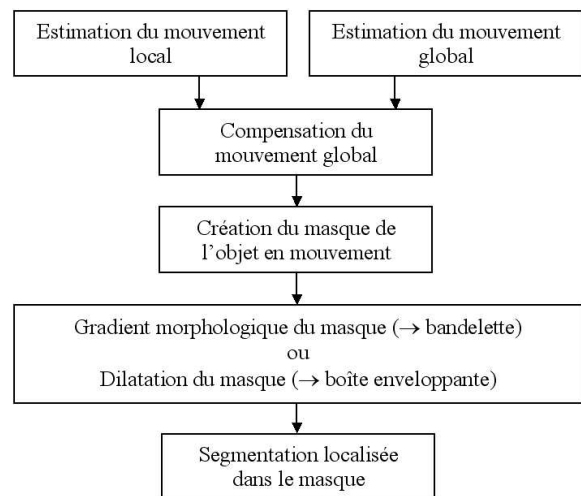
Estimation du mouvement local

Estimation du mouvement global

Compensation du mouvement global

Création du masque de l’objet en mouvement

Gradient morphologique du masque ($\rightarrow$ bandelette)
ou
Dilatation du masque ($\rightarrow$ boîte enveloppante)

Segmentation localisée dans le masque